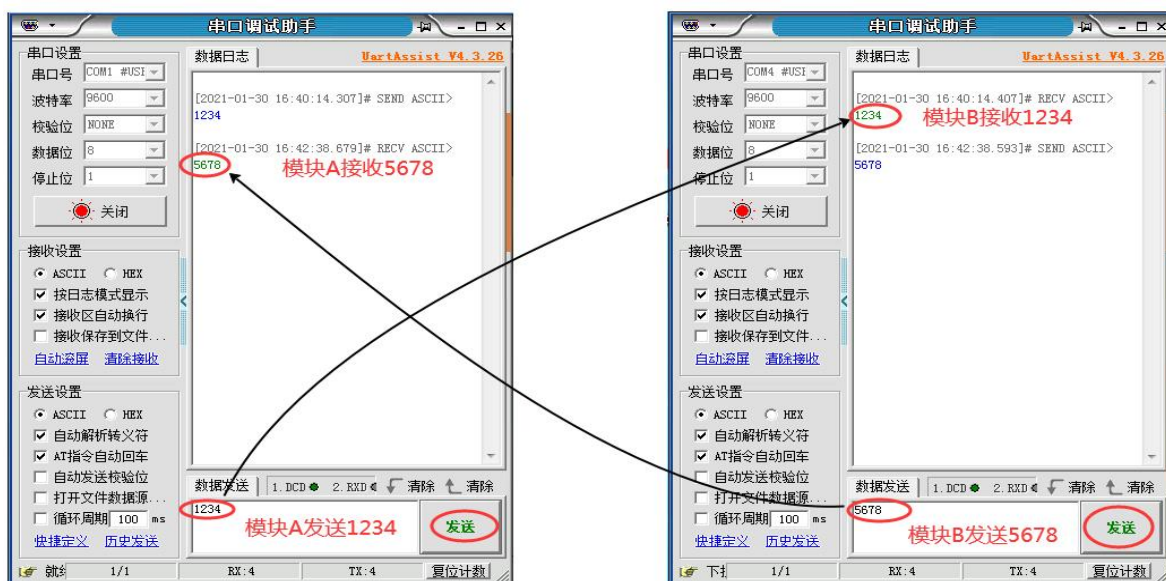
串口调试助手

串口设置
串口号 COM1 #USI
波特率 9600
校验位 NONE
数据位 8
停止位 1
关闭

接收设置
ASCII HEX
按日志模式显示
接收区自动换行
接收保存到文件...
自动滚屏 清除接收

发送设置
ASCII HEX
自动解析转义符
AT指令自动回车
自动发送校验位
打开文件数据源...
循环周期 100 ms
快捷定义 历史发送

数据日志
UartAssist V4.3.26

[2021-01-30 16:40:14.307]# SEND ASCII>
1234

[2021-01-30 16:42:38.679]# RECV ASCII>
5678
模块A接收5678

数据发送 1.DCD 2.RXD 清除 清除
1234
模块A发送1234
发送

就绪 1/1 RX:4 TX:4 复位计数

串口调试助手

串口设置
串口号 COM4 #USI
波特率 9600
校验位 NONE
数据位 8
停止位 1
关闭

接收设置
ASCII HEX
按日志模式显示
接收区自动换行
接收保存到文件...
自动滚屏 清除接收

发送设置
ASCII HEX
自动解析转义符
AT指令自动回车
自动发送校验位
打开文件数据源...
循环周期 100 ms
快捷定义 历史发送

数据日志
UartAssist V4.3.26

[2021-01-30 16:40:14.407]# RECV ASCII>
1234
模块B接收1234

[2021-01-30 16:42:38.593]# SEND ASCII>
5678

数据发送 1.DCD 2.RXD 清除 清除
5678
模块B发送5678
发送

下扌 1/1 RX:4 TX:4 复位计数